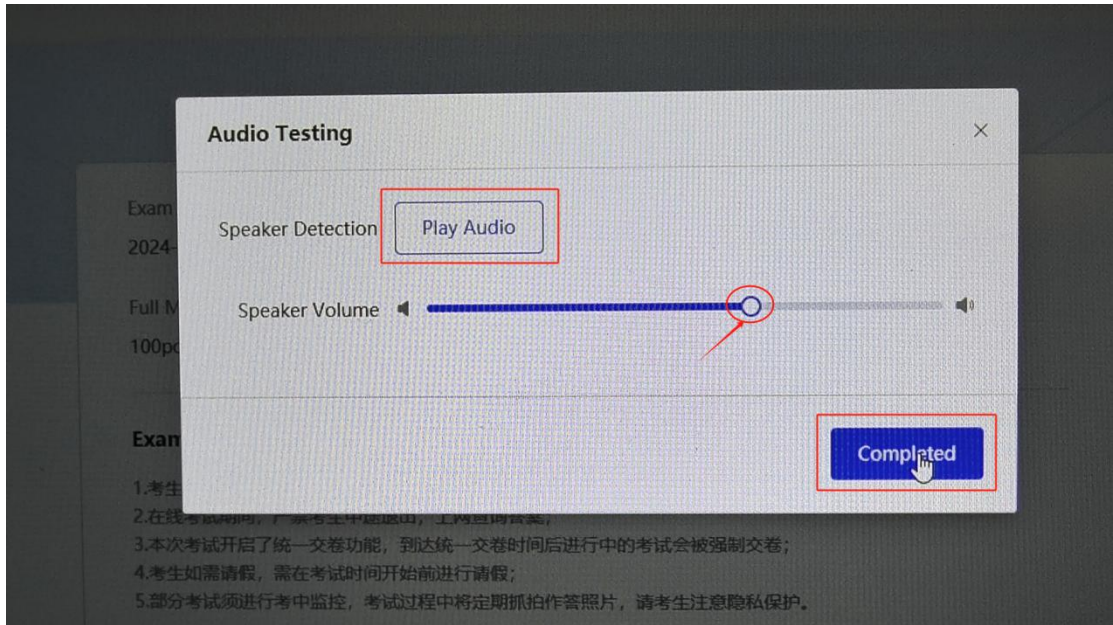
Audio Testing

×

Speaker Detection Play Audio

Speaker Volume

Completed

Exam

2024-

Full M

100pc

Exam

1.考生

2.在线考试期间，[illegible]考生中途退出，上网查阅答案；

3.本次考试开启了统一交卷功能，到达统一交卷时间后进行中的考试会被强制交卷；

4.考生如需请假，需在考试时间开始前进行请假；

5.部分考试须进行考中监控，考试过程中将定期抓拍作答照片，请考生注意隐私保护。